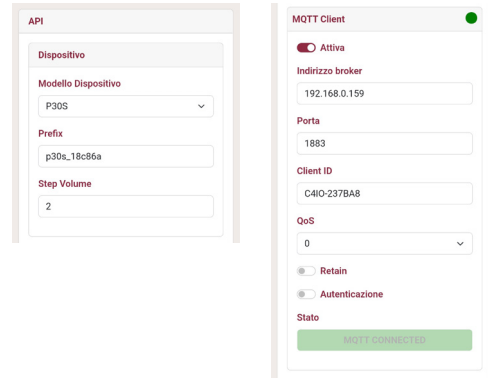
API

Dispositivo

Modello Dispositivo

P30S

Prefix

p30s_18c86a

Step Volume

2

MQTT Client

Attiva

Indirizzo broker

192.168.0.159

Porta

1883

Client ID

C4IO-237BA8

QoS

0

Retain

Autenticazione

Stato

MQTT CONNECTED